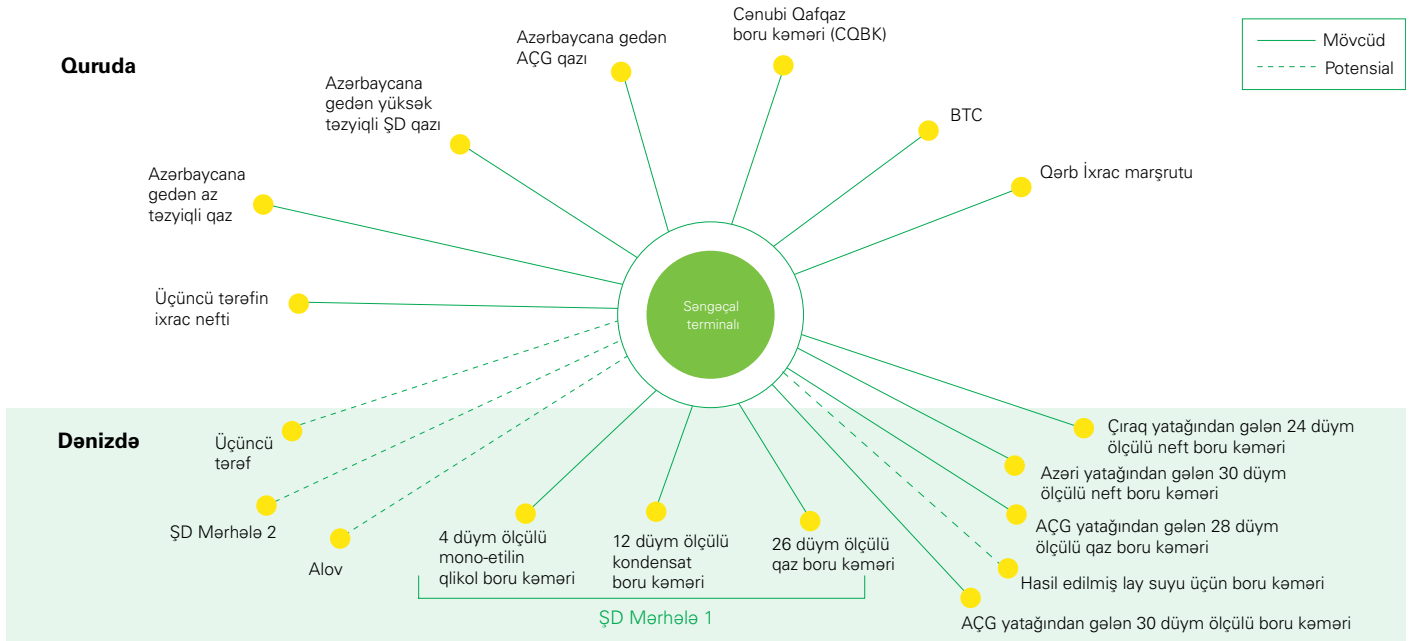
Mövcüd
Potensial

Quruda

Azərbaycana gedən AÇG qazı

Cənubi Qafqaz boru kəməri (CQBK)

Azərbaycana gedən yüksək təzyiqli ŞD qazı

BTC

Qərb İxrac marşrutu

Azərbaycana gedən az təzyiqli qaz

Üçüncü tərəfin ixrac nefti

Səngəçal terminalı

Dənizdə

Üçüncü tərəf

ŞD Mərhələ 2

Alov

4 düym ölçülü mono-etilin qlikol boru kəməri

12 düym ölçülü kondensat boru kəməri

26 düym ölçülü qaz boru kəməri

ŞD Mərhələ 1

Çıraq yatağından gələn 24 düym ölçülü neft boru kəməri

Azəri yatağından gələn 30 düym ölçülü neft boru kəməri

AÇG yatağından gələn 28 düym ölçülü qaz boru kəməri

Hasil edilmiş lay suyu üçün boru kəməri

AÇG yatağından gələn 30 düym ölçülü boru kəməri